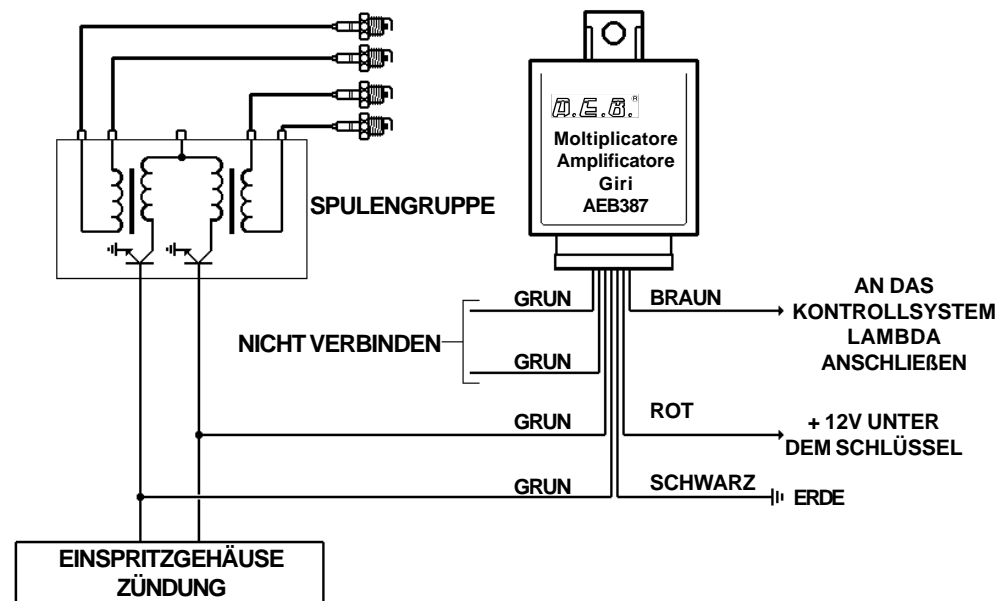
A.E.B.®
Moltiplicatore
Amplificatore
Giri
AEB387

SPULENGRUPPE

GRUN
GRUN
NICHT VERBINDEN
GRUN
GRUN

BRAUN
AN DAS KONTROLLSYSTEM LAMBDA ANSCHLIEßEN

ROT
+ 12V UNTER DEM SCHLÜSSEL

SCHWARZ
ERDE

EINSPRITZGEHÄUSE
ZÜNDUNG